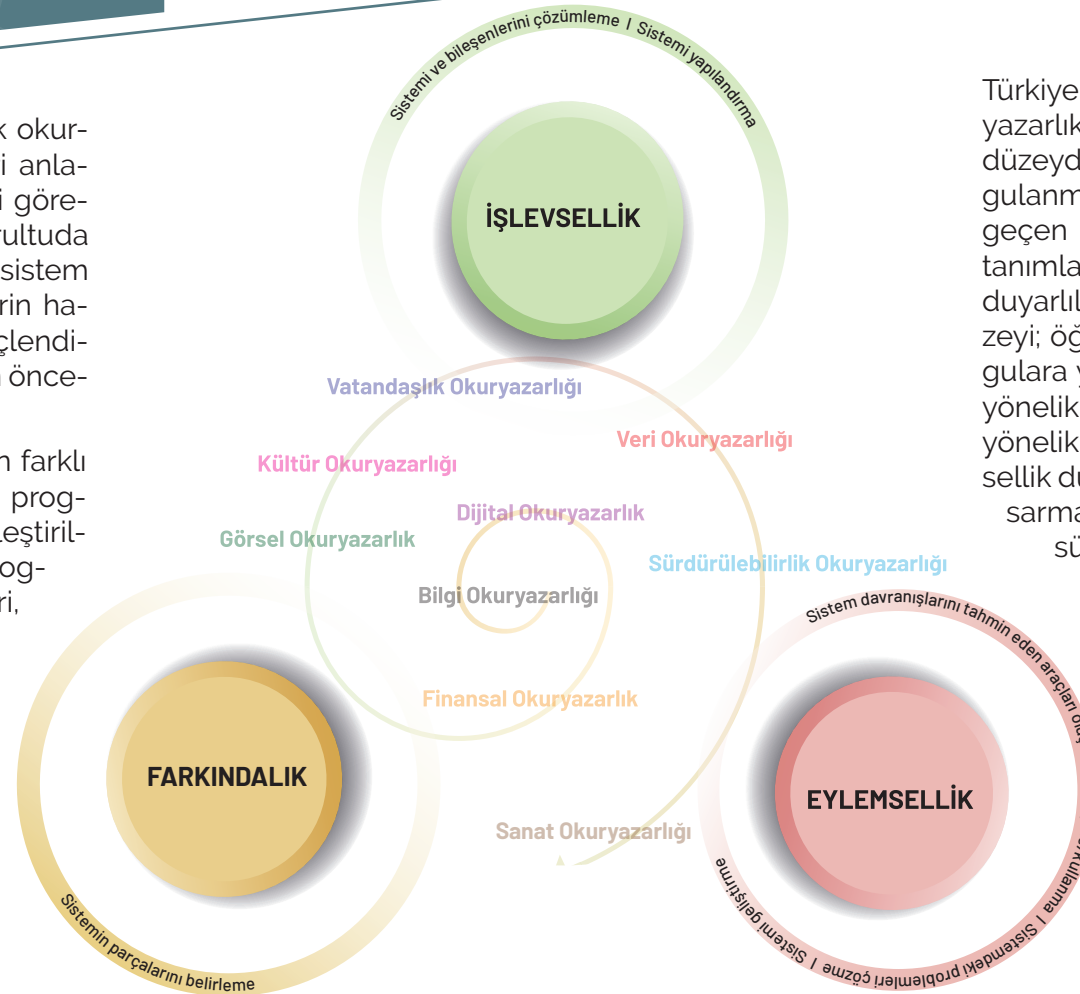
k okur-
i anla-
i göre-
rultuda
sistem
rin ha-
çlendi-
önce-

n farklı
prog-
leştiril-
og-
ri,

Sistemi ve bileşenlerini çözümleme / Sistemi yapılandırma

İŞLEVSELLİK

Vatandaşlık Okuryazarlığı

Veri Okuryazarlığı

Kültür Okuryazarlığı

Dijital Okuryazarlık

Görsel Okuryazarlık

Sürdürülebilirlik Okuryazarlığı

Bilgi Okuryazarlığı

Finansal Okuryazarlık

Sanat Okuryazarlığı

FARKINDALIK

Sistemin parçalarını belirleme

EYLEMSELLİK

Sistem davranışlarını tahmin eden araçları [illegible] kullanma / Sistemdeki problemleri çözme / Sistemi geliştirme

Türkiye
yazarlık
düzeyd
gulanm
geçen
tanımla
duyarlıl
zeyi; öğ
gulara y
yönelik
yönelik
sellik du
sarma
sü